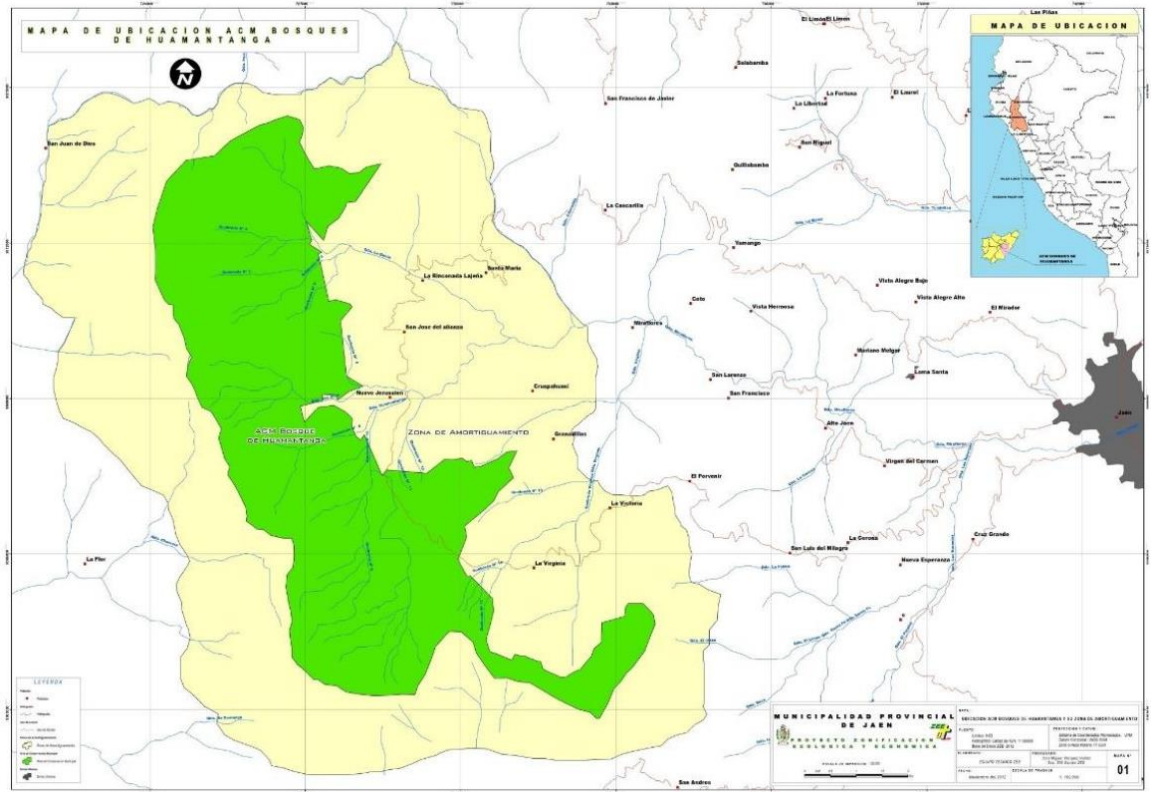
MAPA DE UBICACION ACM BOSQUES DE HUAMANTANGA

MAPA DE UBICACION

Las Pitas
El Limón
Solabamba
San Francisco de Javier
La Fortuna
El Laurel
La Libertad
San Miguel
Guillobamba
San Juan de Dios
La Cascarilla
Yumango
Santa Maria
La Rinconada Lajeña
Coto
Vista Hermosa
Vista Alegre Bajo
Vista Alegre Alto
El Mirador
Miraflores
San Jose del alliaza
Mariano Melgar
San Lorenzo
Loma Santa
Nuevo Jerusalen
Cruzpalbuni
San Francisco
Jaén
ACM BOSQUE DE HUAMANTANGA
ZONA DE AMORTIGUAMIENTO
Granadillas
Alto Jaen
Virgen del Carmen
El Porvenir
La Victoria
La Corona
Cruz Grande
San Luis del Milagro
La Flor
La Vegana
Nueva Esperanza
San Andres

LEYENDA

MUNICIPALIDAD PROVINCIAL DE JAEN
PROYECTO ZONIFICACION ECOLOGICA Y ECONOMICA

01